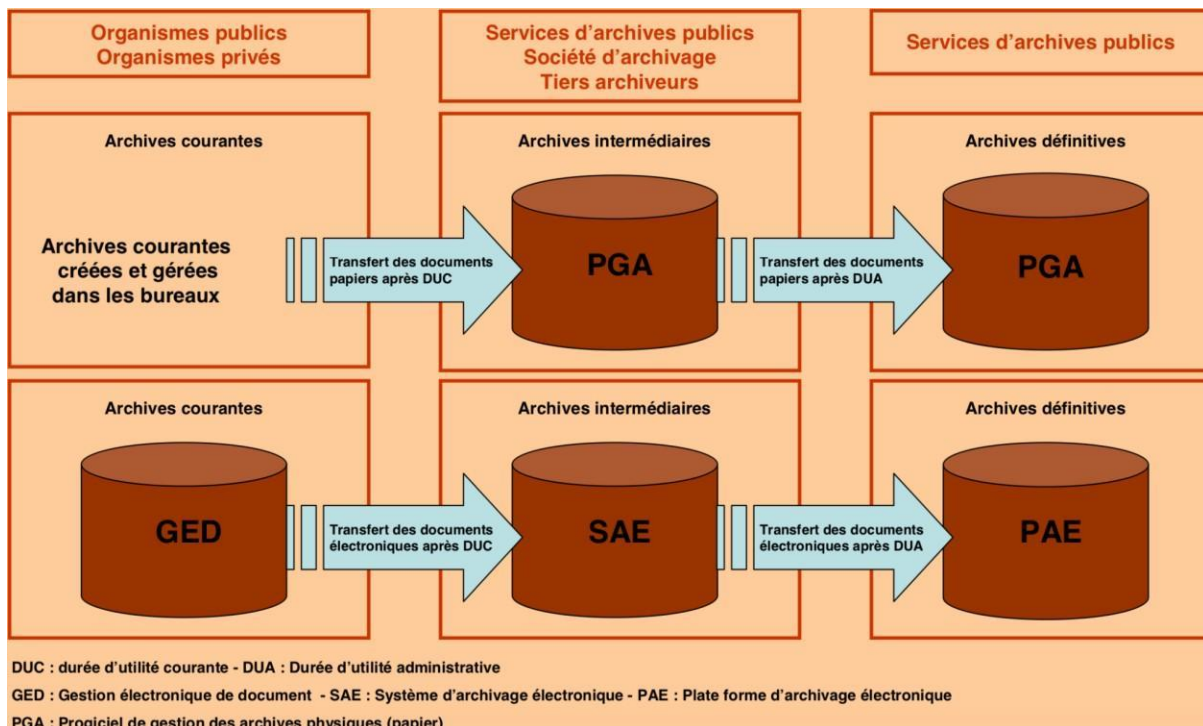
Organismes publics
Organismes privés

Services d'archives publics
Société d'archivage
Tiers archiveurs

Services d'archives publics

Archives courantes

Archives courantes créées et gérées dans les bureaux

Transfert des documents papiers après DUC

Archives intermédiaires

PGA

Transfert des documents papiers après DUA

Archives définitives

PGA

Archives courantes

GED

Transfert des documents électroniques après DUC

Archives intermédiaires

SAE

Transfert des documents électroniques après DUA

Archives définitives

PAE

DUC : durée d'utilité courante - DUA : Durée d'utilité administrative

GED : Gestion électronique de document - SAE : Système d'archivage électronique - PAE : Plate forme d'archivage électronique

PGA : Progiciel de gestion des archives physiques (papier)